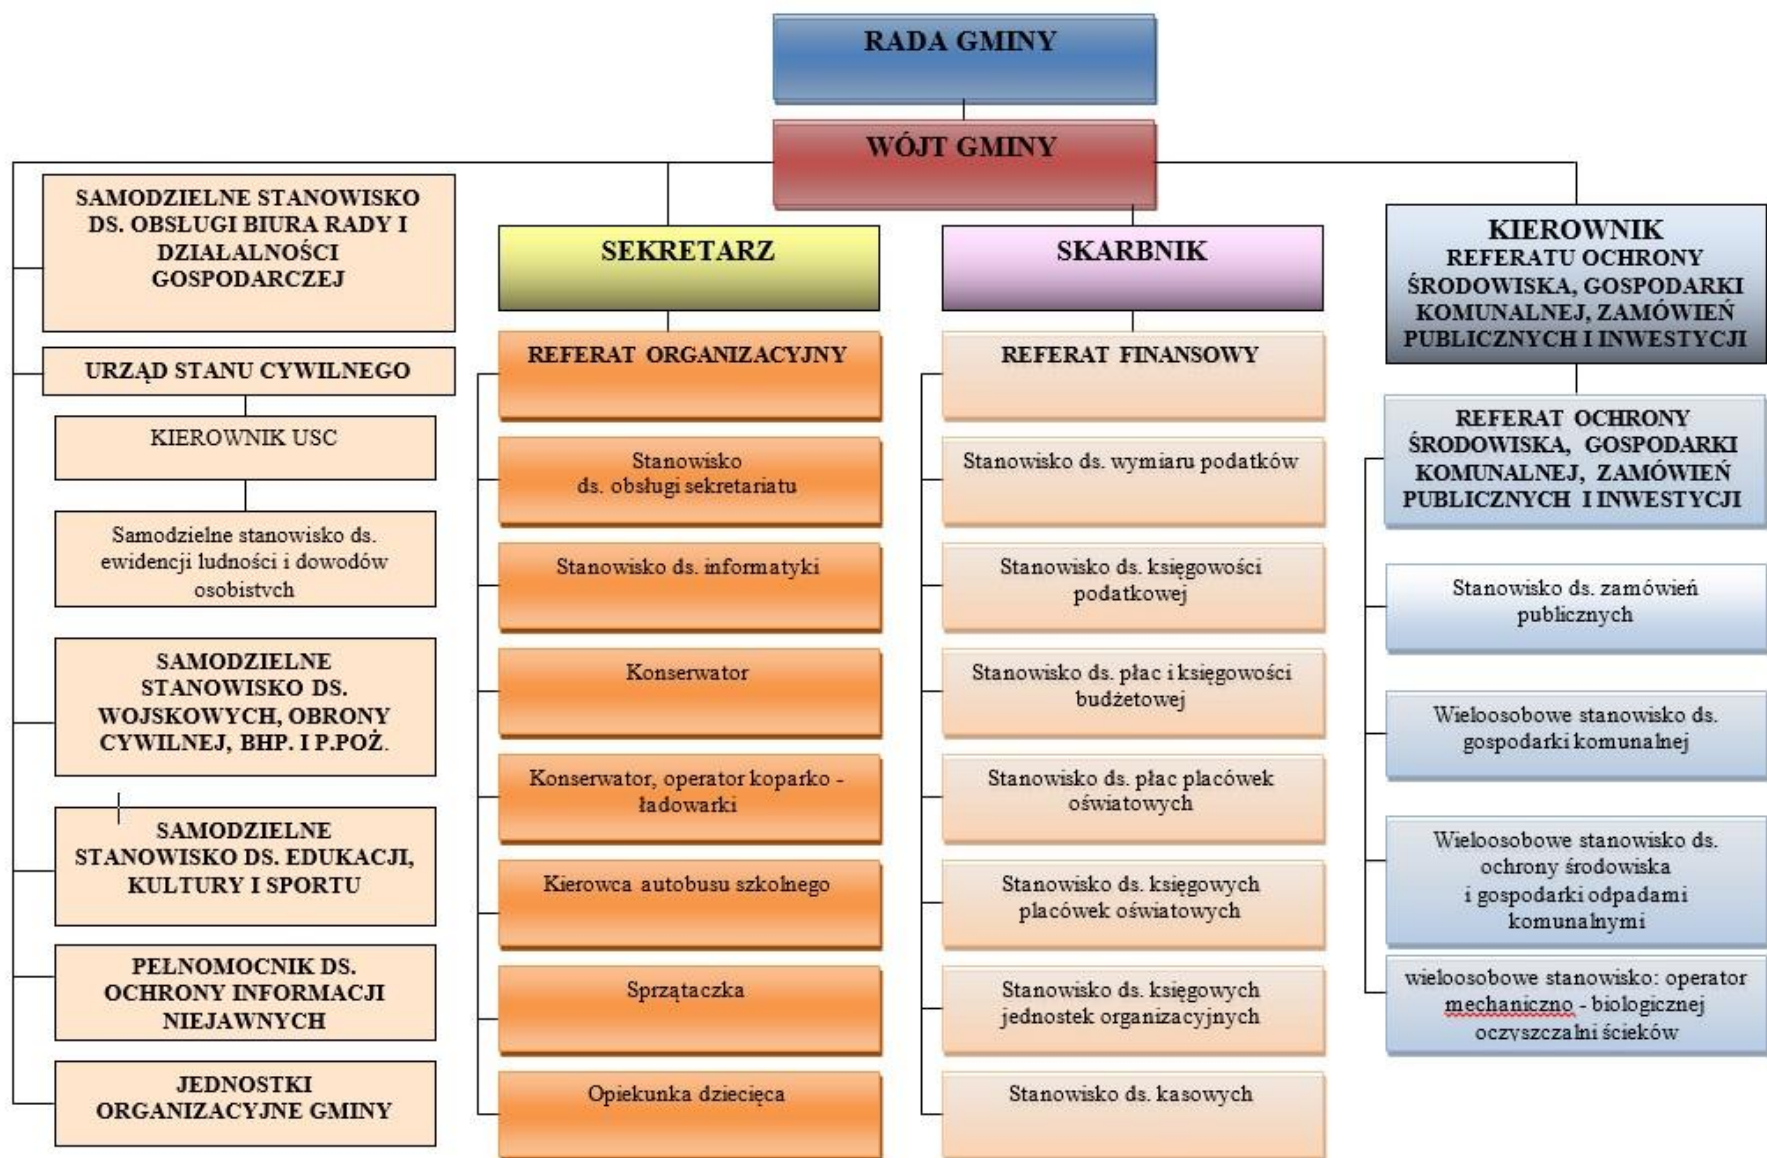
RADA GMINY

WÓJT GMINY

SAMODZIELNE STANOWISKO DS. OBSLUGI BIURA RADY I DZIAŁALNOŚCI GOSPODARCZEJ

URZĄD STANU CYWILNEGO

KIEROWNIK USC

Samodzielne stanowisko ds. ewidencji ludności i dowodów osobistvch

SAMODZIELNE STANOWISKO DS. WOJSKOWYCH, OBRONY CYWILNEJ, BHP. I P.POŻ.

SAMODZIELNE STANOWISKO DS. EDUKACJI, KULTURY I SPORTU

PEŁNOMOCNIK DS. OCHRONY INFORMACJI NIEJAWNYCH

JEDNOSTKI ORGANIZACYJNE GMINY

SEKRETARZ

REFERAT ORGANIZACYJNY

Stanowisko ds. obsługi sekretariatu

Stanowisko ds. informatyki

Konserwator

Konserwator, operator koparko - ładowarki

Kierowca autobusu szkolnego

Sprzątaczka

Opiekunka dziecięca

SKARBNIK

REFERAT FINANSOWY

Stanowisko ds. wymiaru podatków

Stanowisko ds. księgowości podatkowej

Stanowisko ds. płac i księgowości budżetowej

Stanowisko ds. płac placówek oświatowych

Stanowisko ds. księgowych placówek oświatowych

Stanowisko ds. księgowych jednostek organizacyjnych

Stanowisko ds. kasowych

KIEROWNIK REFERATU OCHRONY ŚRODOWISKA, GOSPODARKI KOMUNALNEJ, ZAMÓWIEŃ PUBLICZNYCH I INWESTYCJI

REFERAT OCHRONY ŚRODOWISKA, GOSPODARKI KOMUNALNEJ, ZAMÓWIEŃ PUBLICZNYCH I INWESTYCJI

Stanowisko ds. zamówień publicznych

Wieloosobowe stanowisko ds. gospodarki komunalnej

Wieloosobowe stanowisko ds. ochrony środowiska i gospodarki odpadami komunalnymi

wieloosobowe stanowisko: operator mechaniczno - biologicznej oczvszczalni ścieków